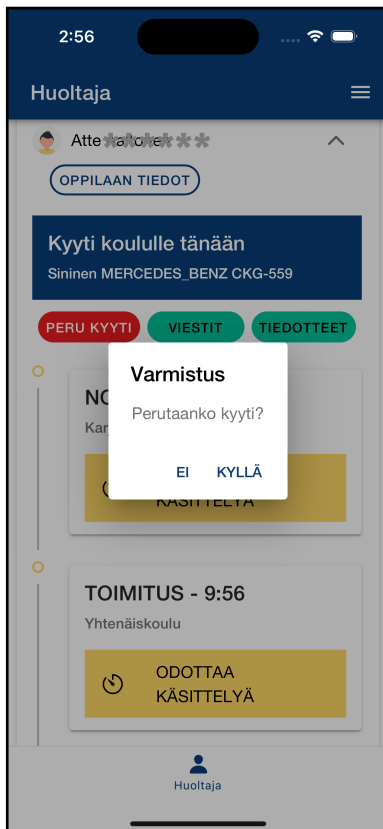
2:56

Huoltaja

Atte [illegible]

OPPILAAN TIEDOT

Kyyti koululle tänään

Sininen MERCEDES_BENZ CKG-559

PERU KYYTI

VIESTIT

TIEDOTTEET

NO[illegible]

Kar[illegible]

KÄSITTELYÄ

Varmistus

Perutaanko kyyti?

EI

KYLLÄ

TOIMITUS - 9:56

Yhtenäiskoulu

ODOTTAA KÄSITTELYÄ

Huoltaja